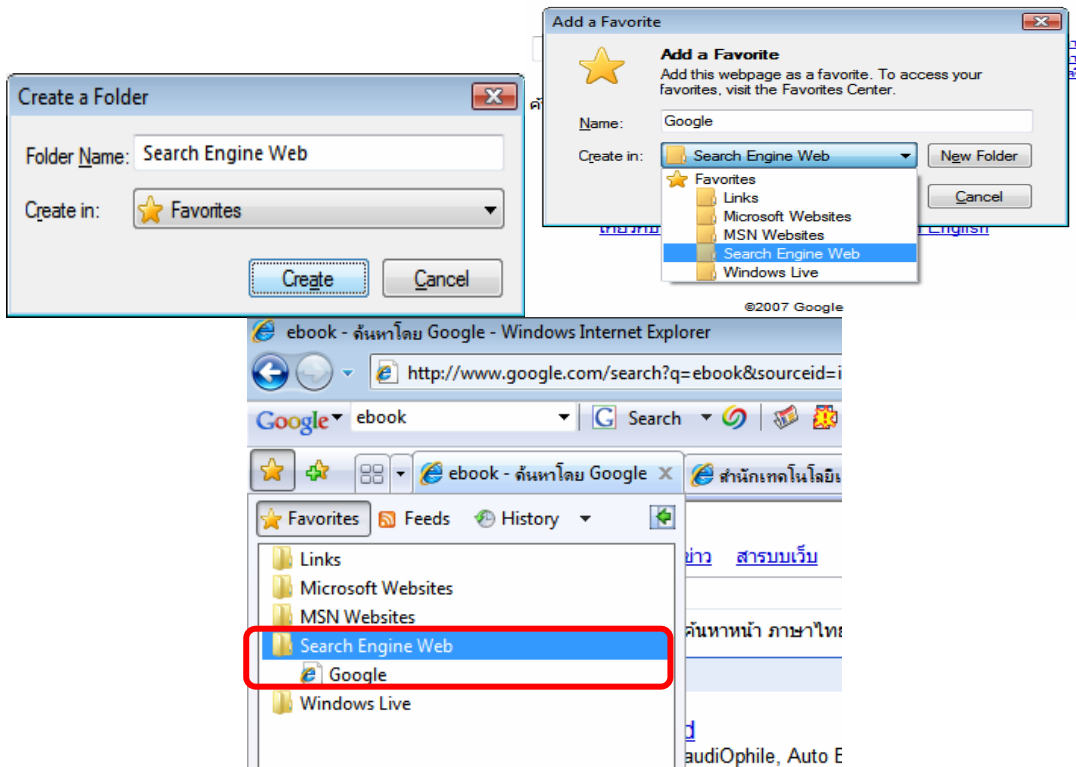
Add a Favorite

Add a Favorite
Add this webpage as a favorite. To access your favorites, visit the Favorites Center.

Name: Google

Create in: Search Engine Web

New Folder

Favorites
Links
Microsoft Websites
MSN Websites
Search Engine Web
Windows Live

Cancel

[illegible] English

©2007 Google

Create a Folder

Folder Name: Search Engine Web

Create in: Favorites

Create

Cancel

ebook - ค้นหาโดย Google - Windows Internet Explorer

http://www.google.com/search?q=ebook&sourceid=i

Google ebook

Search

ebook - ค้นหาโดย Google

สำนักเทคโนโลยีเ

Favorites

Feeds

History

Links
Microsoft Websites
MSN Websites
Search Engine Web
Google
Windows Live

ข่าว สารบบเว็บ

ค้นหาหน้า ภาษาไทย

audiOphile, Auto E